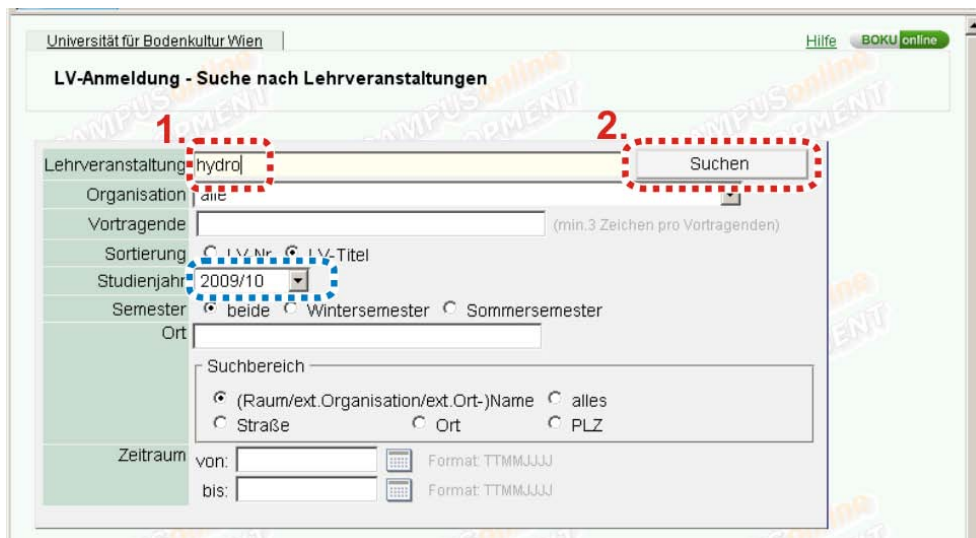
Universität für Bodenkultur Wien

Hilfe BOKU online

LV-Anmeldung - Suche nach Lehrveranstaltungen

1.

2.

Lehrveranstaltung hydro

Suchen

Organisation alle

Vortragende

(min.3 Zeichen pro Vortragenden)

Sortierung LV-Nr. LV-Titel

Studienjahr 2009/10

Semester beide Wintersemester Sommersemester

Ort

Suchbereich

(Raum/ext.Organisation/ext.Ort-)Name alles

Straße Ort PLZ

Zeitraum von: Format: TTMMJJJJ

bis: Format: TTMMJJJJ